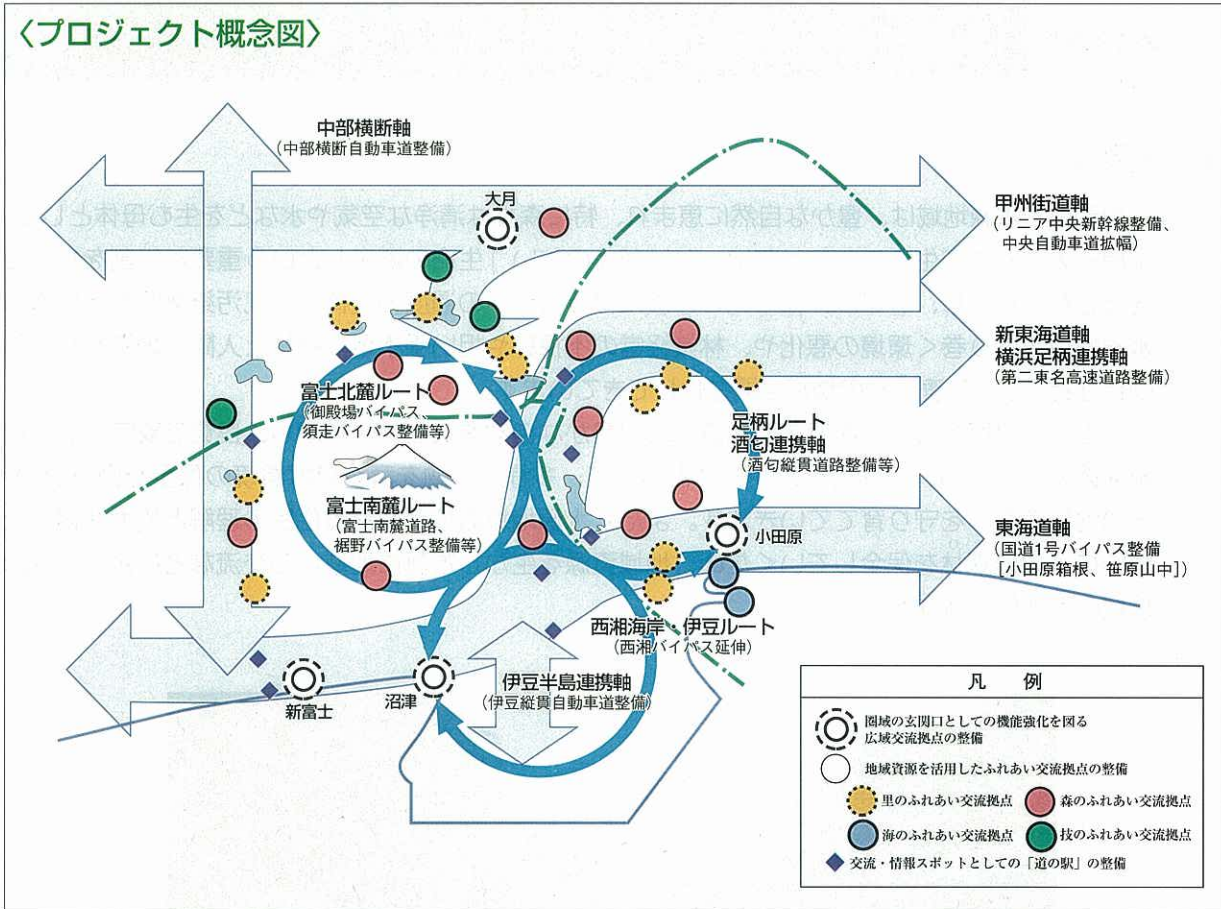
〈プロジェクト概念図〉

中部横断軸
（中部横断自動車道整備）

大月

甲州街道軸
（リニア中央新幹線整備、中央自動車道拡幅）

新東海道軸
横浜足柄連携軸
（第二東名高速道路整備）

富士北麓ルート
（御殿場バイパス、須走バイパス整備等）

足柄ルート
酒匂連携軸
（酒匂縦貫道路整備等）

富士南麓ルート
（富士南麓道路、裾野バイパス整備等）

小田原

東海道軸
（国道1号バイパス整備
［小田原箱根、笹原山中］）

西湘海岸・伊豆ルート
（西湘バイパス延伸）

新富士

沼津

伊豆半島連携軸
（伊豆縦貫自動車道整備）

凡　例
圏域の玄関口としての機能強化を図る広域交流拠点の整備
地域資源を活用したふれあい交流拠点の整備
里のふれあい交流拠点
森のふれあい交流拠点
海のふれあい交流拠点
技のふれあい交流拠点
交流・情報スポットとしての「道の駅」の整備